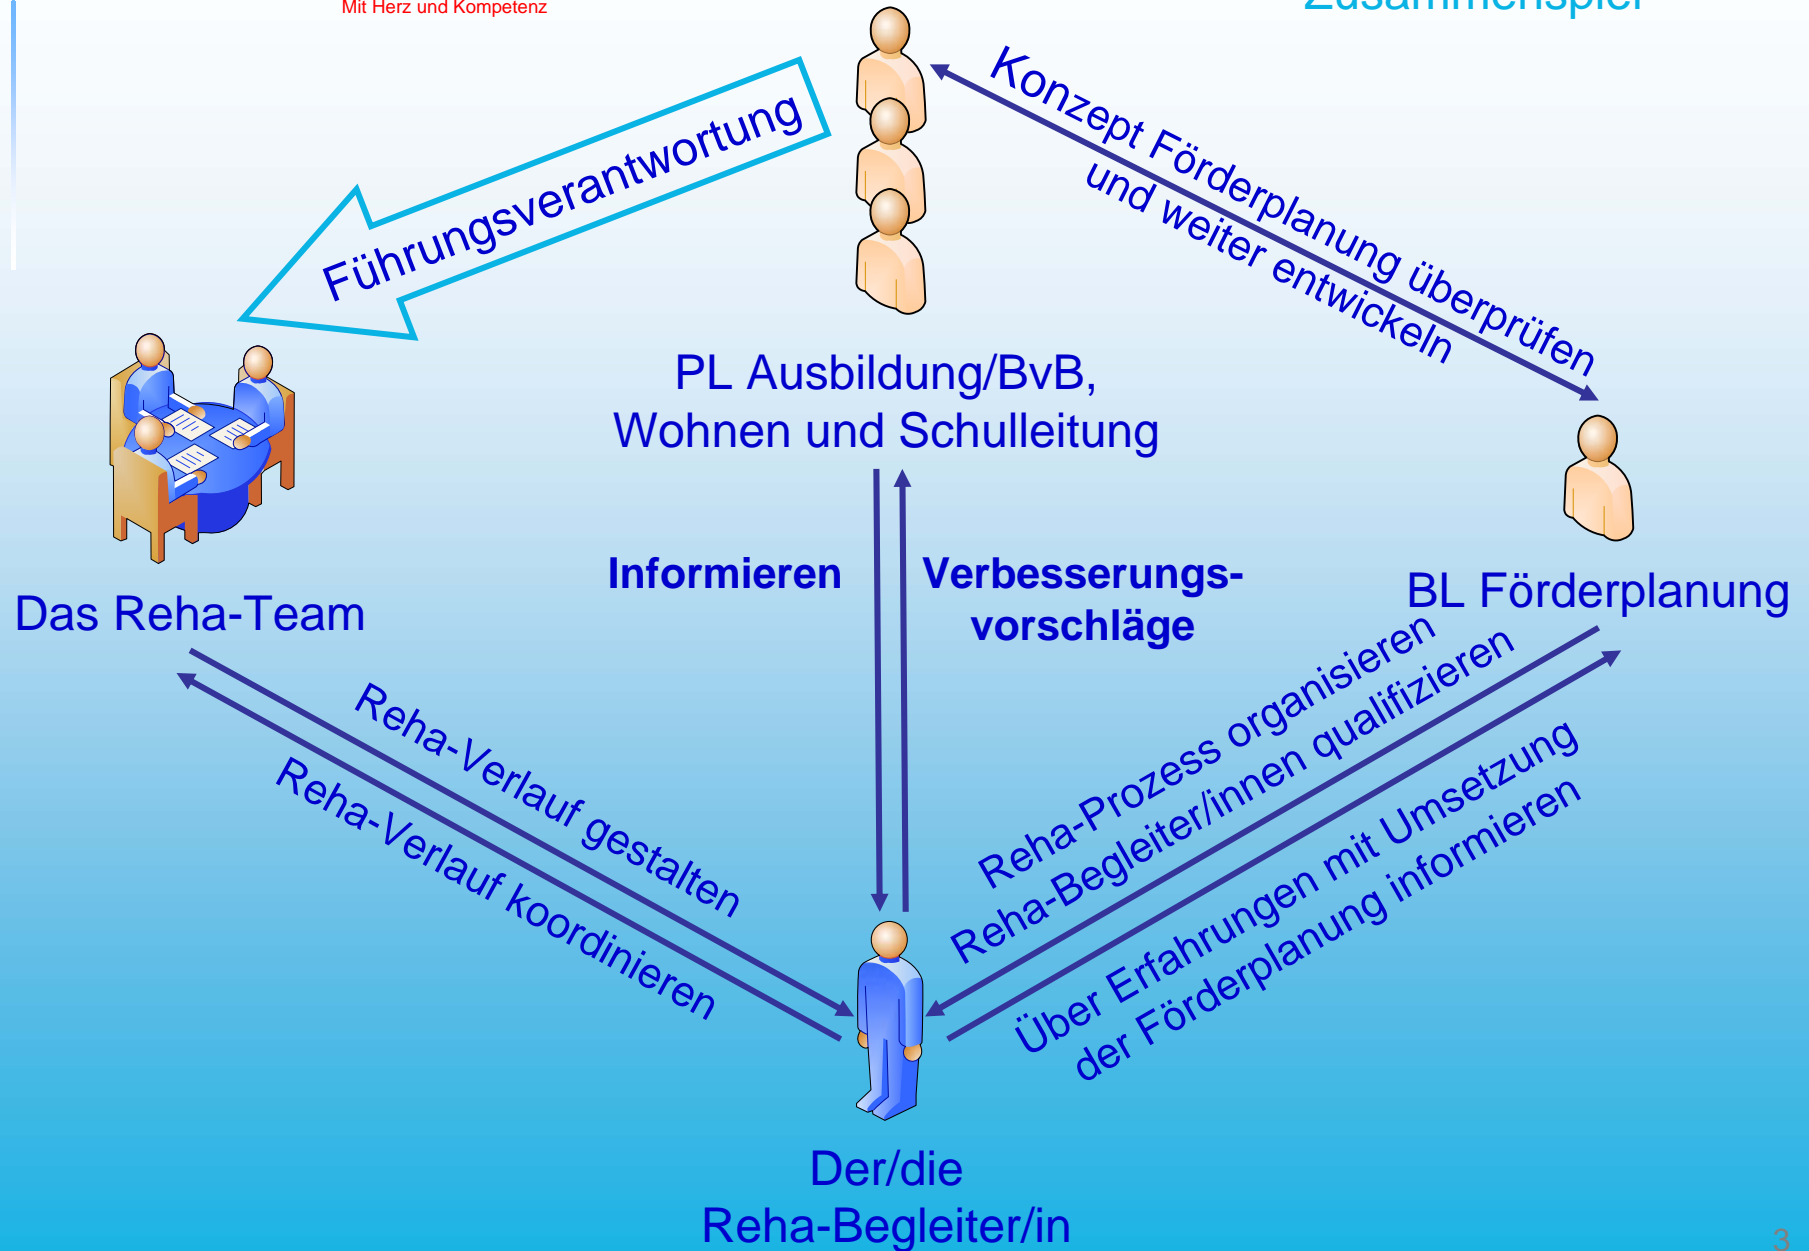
Mit Herz und Kompetenz

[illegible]

Führungsverantwortung

Konzept Förderplanung überprüfen und weiter entwickeln

PL Ausbildung/BvB, Wohnen und Schulleitung

Das Reha-Team

Informieren

Verbesserungsvorschläge

BL Förderplanung

Reha-Verlauf gestalten

Reha-Verlauf koordinieren

Reha-Prozess organisieren

Reha-Begleiter/innen qualifizieren

Über Erfahrungen mit Umsetzung der Förderplanung informieren

Der/die Reha-Begleiter/in

3